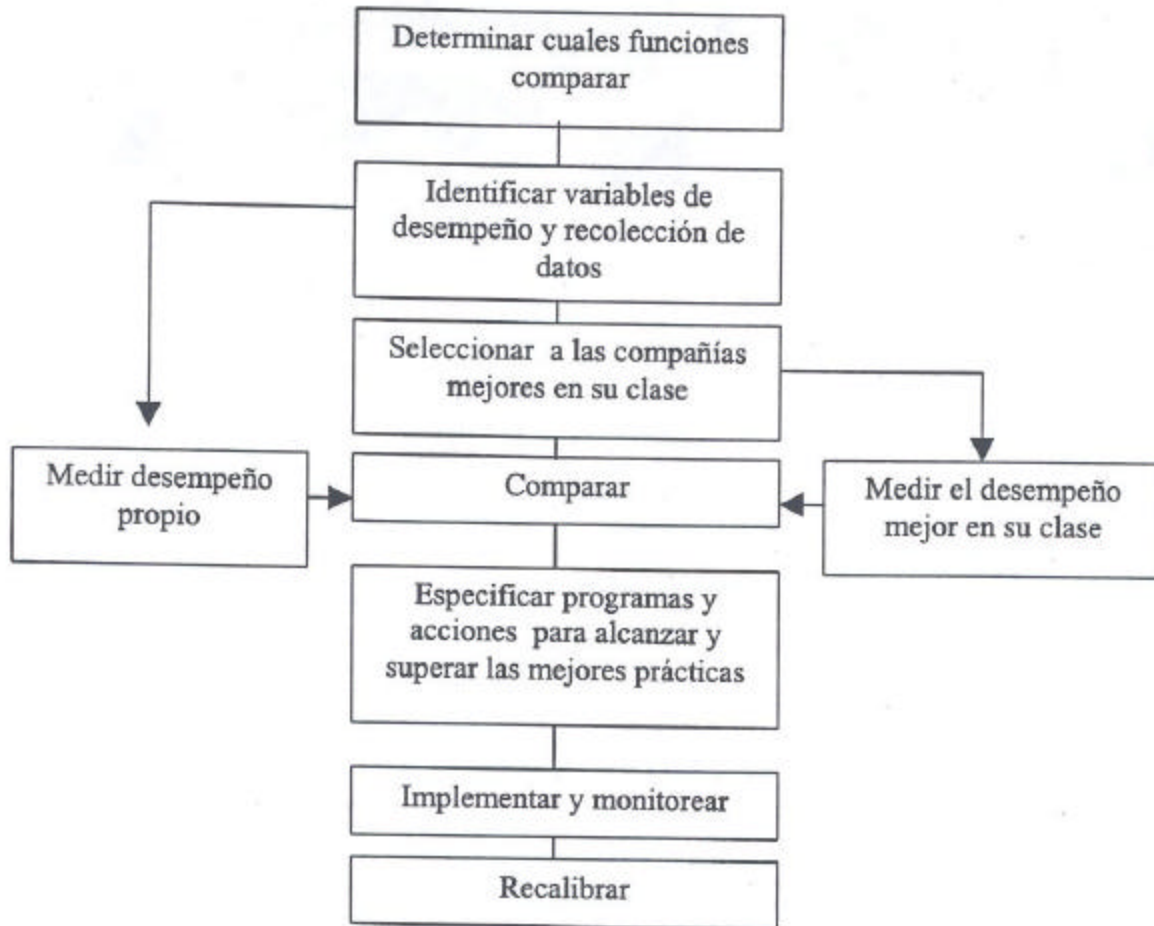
Determinar cuales funciones comparar

Identificar variables de desempeño y recolección de datos

Seleccionar a las compañías mejores en su clase

Medir desempeño propio

Comparar

Medir el desempeño mejor en su clase

Especificar programas y acciones para alcanzar y superar las mejores prácticas

Implementar y monitorear

Recalibrar